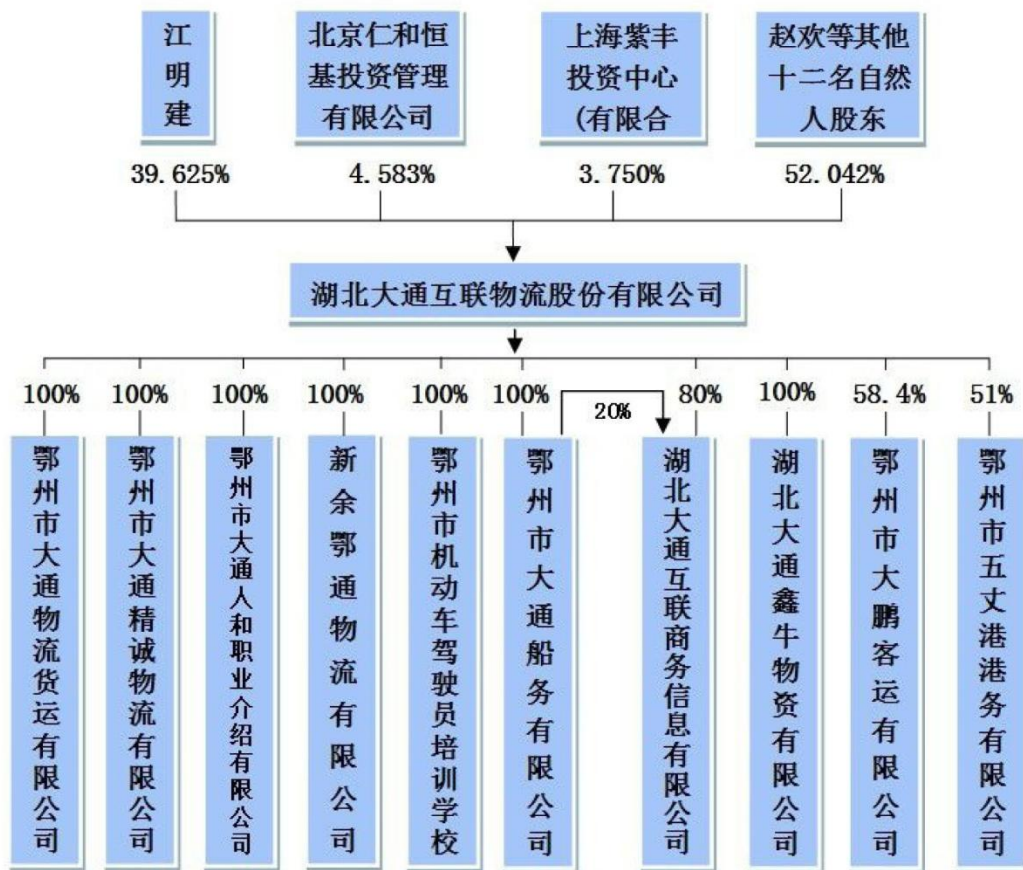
江明建

北京仁和恒基投资管理有限公司

上海紫丰投资中心(有限合

赵欢等其他十二名自然人股东

39.625%

4.583%

3.750%

52.042%

湖北大通互联物流股份有限公司

100%

鄂州市大通物流货运有限公司

100%

鄂州市大通精诚物流有限公司

100%

鄂州市大通人和职业介绍有限公司

100%

新余鄂通物流有限公司

100%

鄂州市机动车驾驶员培训学校

100%

鄂州市大通船务有限公司

20%

80%

湖北大通互联商务信息有限公司

100%

湖北大通鑫牛物资有限公司

58.4%

鄂州市大鹏客运有限公司

51%

鄂州市五丈港港务有限公司